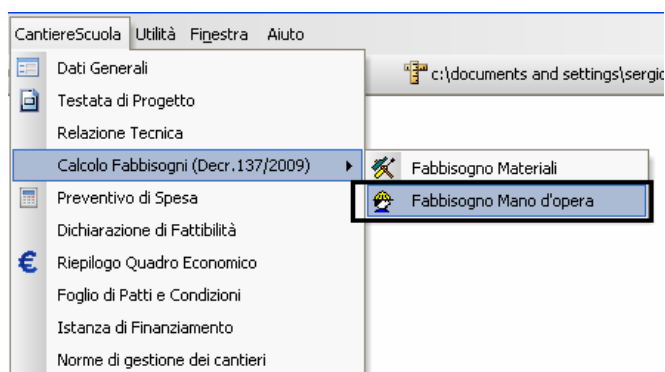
CantiereScuola Utilità Finestra Aiuto

Dati Generali
Testata di Progetto
Relazione Tecnica
Calcolo Fabbisogni (Decr.137/2009)
Preventivo di Spesa
Dichiarazione di Fattibilità
Riepilogo Quadro Economico
Foglio di Patti e Condizioni
Istanza di Finanziamento
Norme di gestione dei cantieri

c:\documents and settings\sergi

Fabbisogno Materiali
Fabbisogno Mano d'opera